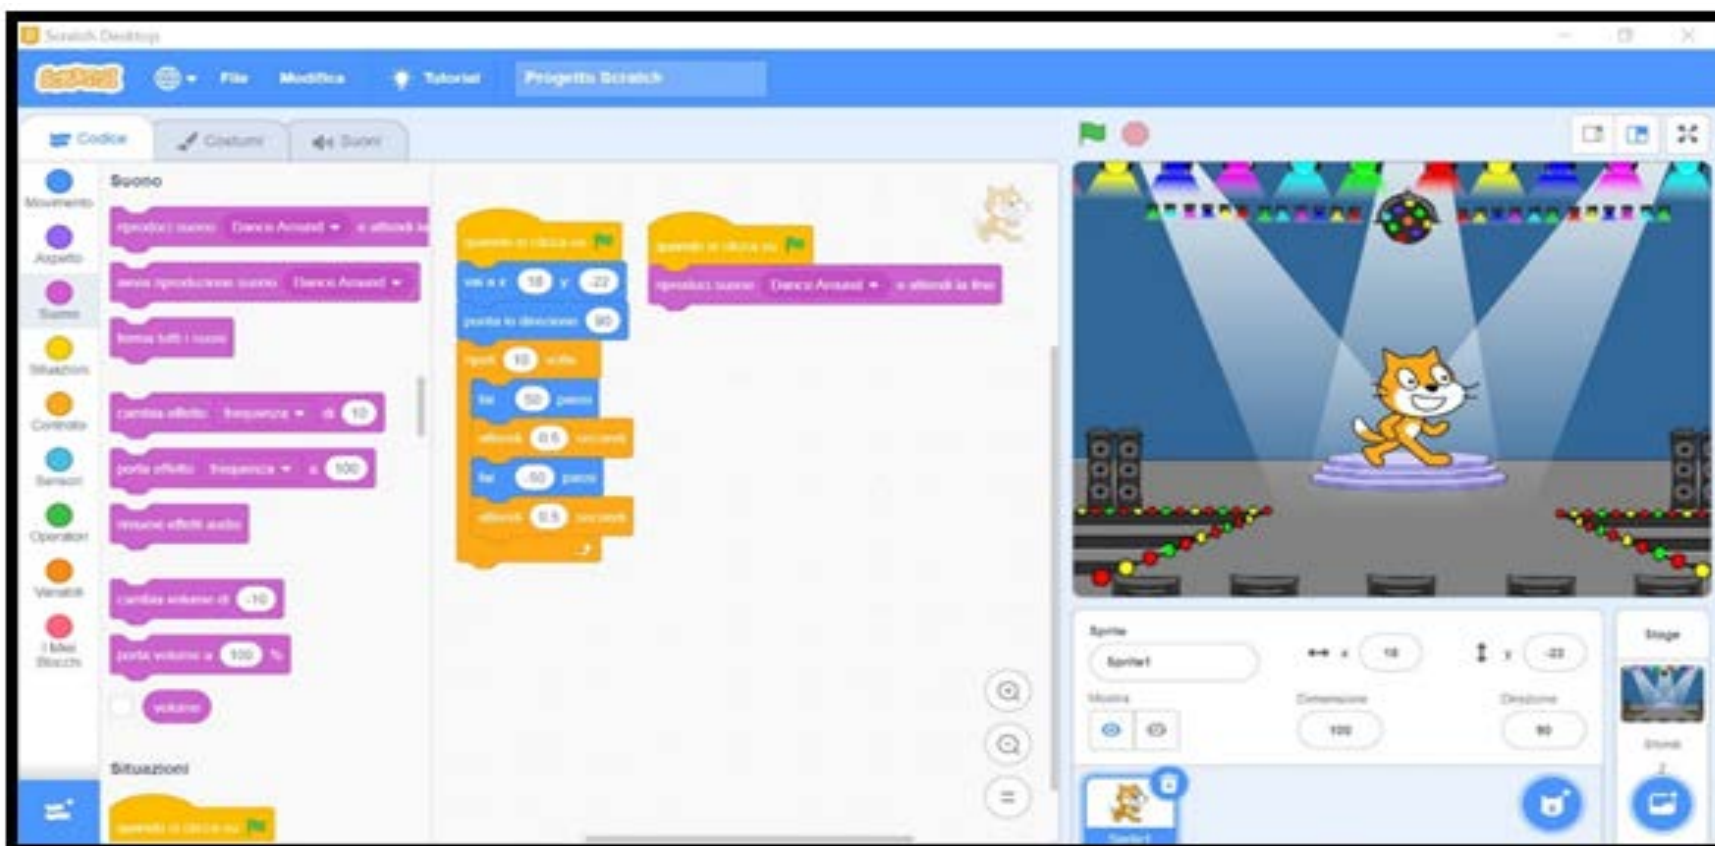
Scratch Desktop

File Modifica Tutorial Progetto Scratch

Codice Costumi Suoni

Movimento Aspetto Suono Situazioni Controllo Sensori Operatori Variabili I Miei Blocchi

Suono

riproduci suono Dance Around e attendi la fine

avvia riproduzione suono Dance Around

ferma tutti i suoni

cambia effetto frequenza di 10

porta effetto frequenza a 100

rimuovi effetti audio

cambia volume di -10

porta volume a 100 %

volume

Situazioni

quando si clicca su

quando si clicca su
vai a x: 18 y: -22
punta in direzione 90
ripeti 10 volte
fai 50 passi
attendi 0.5 secondi
fai -50 passi
attendi 0.5 secondi

quando si clicca su
riproduci suono Dance Around e attendi la fine

Sprite Sprite1 x 18 y -22
Mostra Dimensione 100 Direzione 90

Sprite1

Stage
Sfondi
2